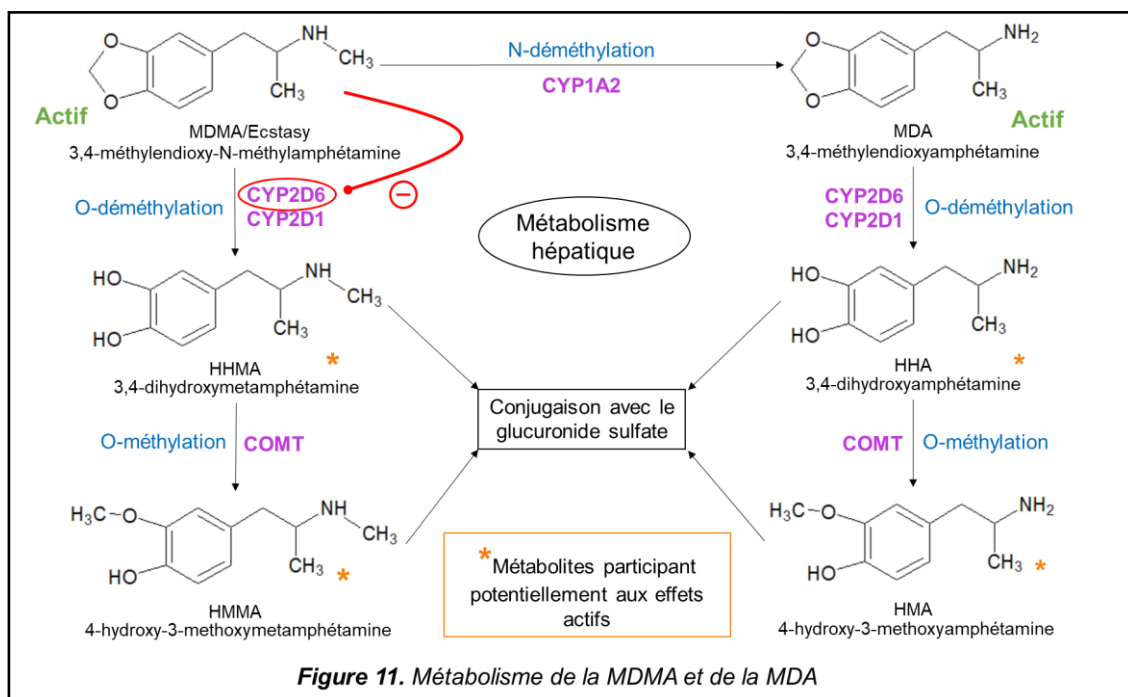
NH
$CH_3$
$CH_3$
Actif
MDMA/Ecstasy
3,4-méthylendioxy-N-méthylamphétamine

N-déméthylation
CYP1A2

$NH_2$
$CH_3$
Actif
MDA
3,4-méthylendioxyamphétamine

O-déméthylation
CYP2D6
CYP2D1
⊖

Métabolisme hépatique

CYP2D6
CYP2D1
O-déméthylation

HO
HO
NH
$CH_3$
$CH_3$
HHMA *
3,4-dihydroxymetamphétamine

HO
HO
$NH_2$
$CH_3$
HHA *
3,4-dihydroxyamphétamine

Conjugaison avec le glucuronide sulfate

O-méthylation
COMT

COMT
O-méthylation

$H_3C$
O
HO
NH
$CH_3$
$CH_3$ *
HMMA
4-hydroxy-3-methoxymetamphétamine

*Métabolites participant potentiellement aux effets actifs

$H_3C$
O
HO
$NH_2$
$CH_3$ *
HMA
4-hydroxy-3-methoxyamphétamine

Figure 11. Métabolisme de la MDMA et de la MDA